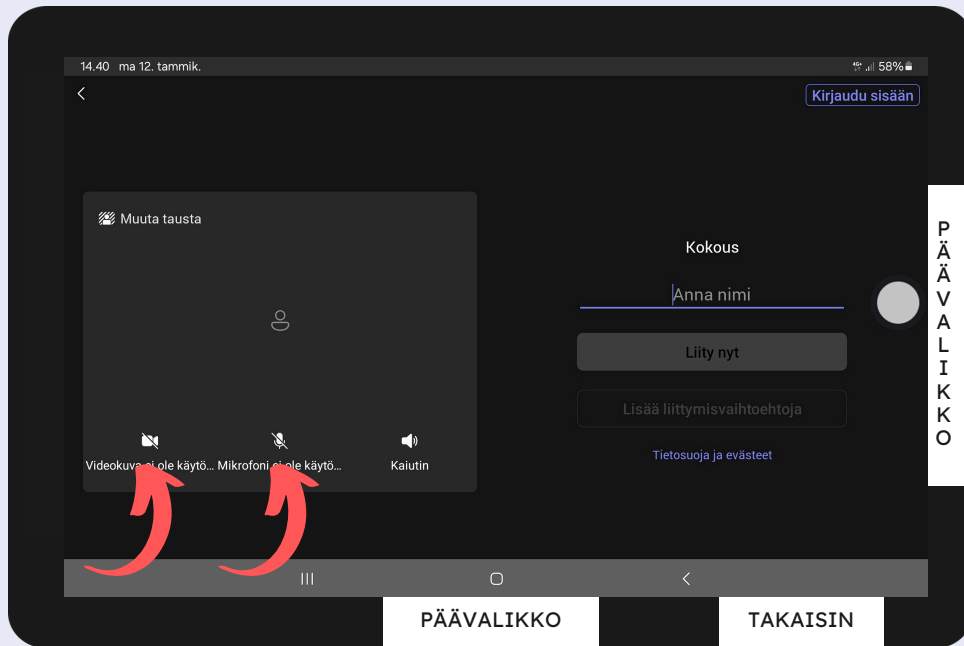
14.40 ma 12. tammik.

58%

Kirjaudu sisään

Muuta tausta

Videokuva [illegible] ole käytö...

Mikrofoni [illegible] ole käytö...

Kaiutin

Kokous

Anna nimi

Liity nyt

Lisää liittymisvaihtoehtoja

Tietosuoja ja evästeet

PÄÄVALIKKO

PÄÄVALIKKO

TAKAISIN